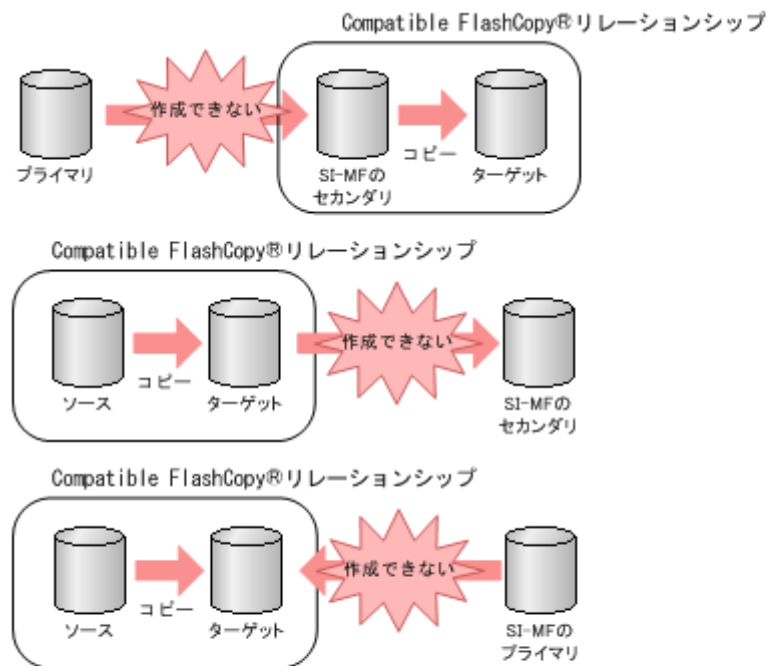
Compatible FlashCopy®リレーションシップ

プライマリ

作成できない

SI-MFのセカンダリ

コピー

ターゲット

Compatible FlashCopy®リレーションシップ

ソース

コピー

ターゲット

作成できない

SI-MFのセカンダリ

Compatible FlashCopy®リレーションシップ

ソース

コピー

ターゲット

作成できない

SI-MFのプライマリ